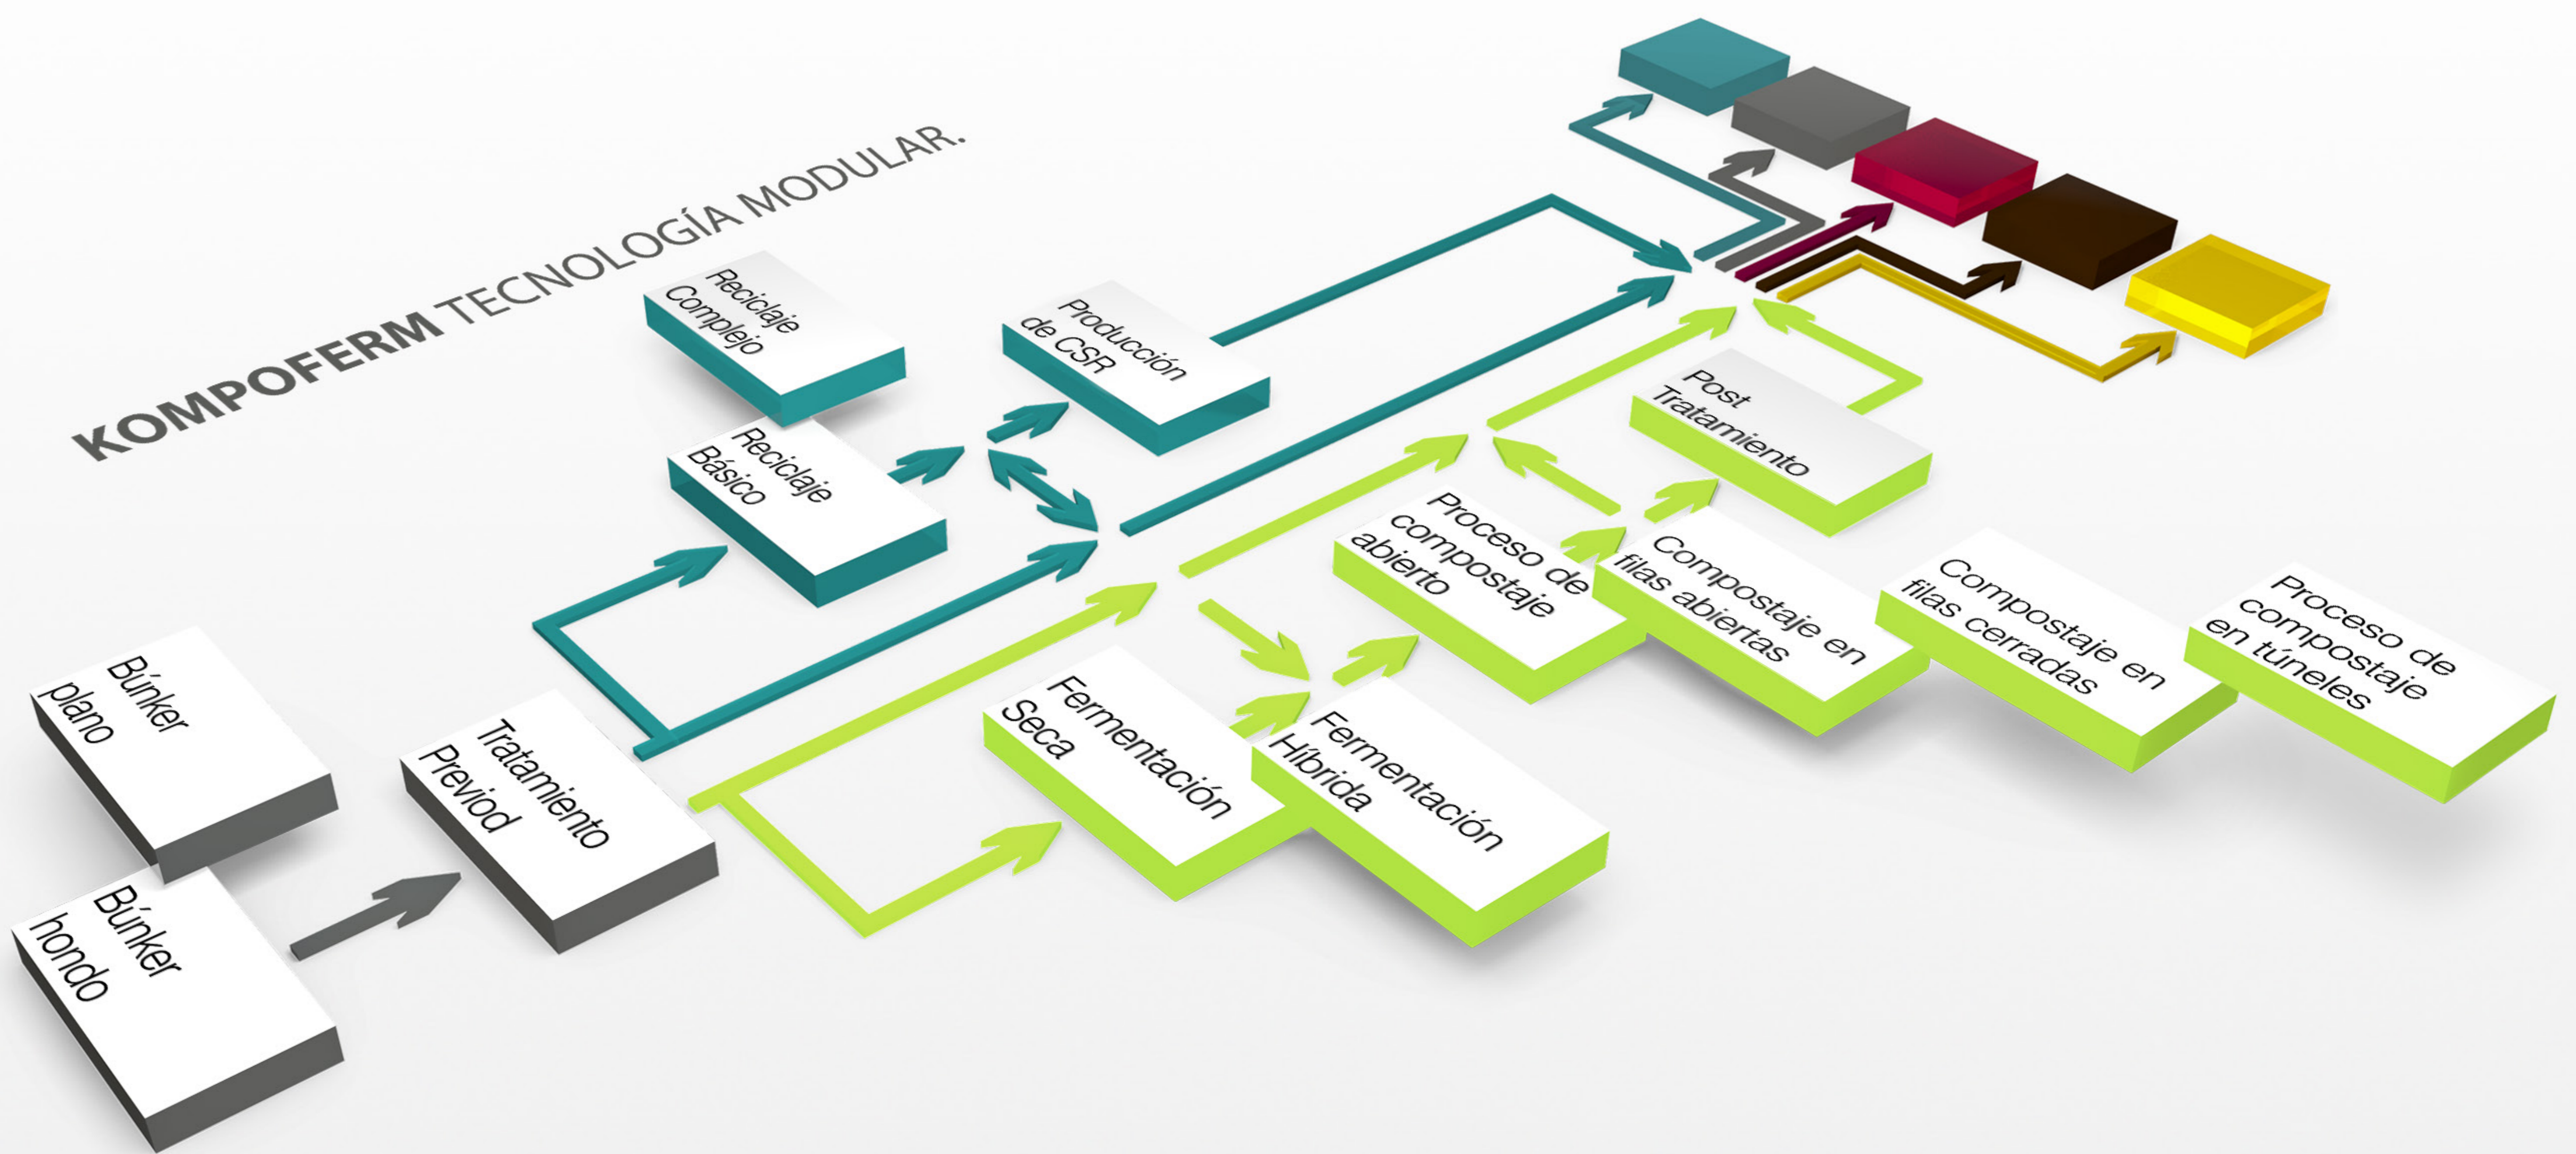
KOMPOFERM TECNOLOGÍA MODULAR.

Reciclaje Complejo

Producción de CSR

Reciclaje Básico

Post Tratamiento

Proceso de compostaje abierto

Compostaje en filas abiertas

Compostaje en filas cerradas

Proceso de compostaje en túneles

Búnker plano

Búnker hondo

Tratamiento Previod

Fermentación Seca

Fermentación Híbrida